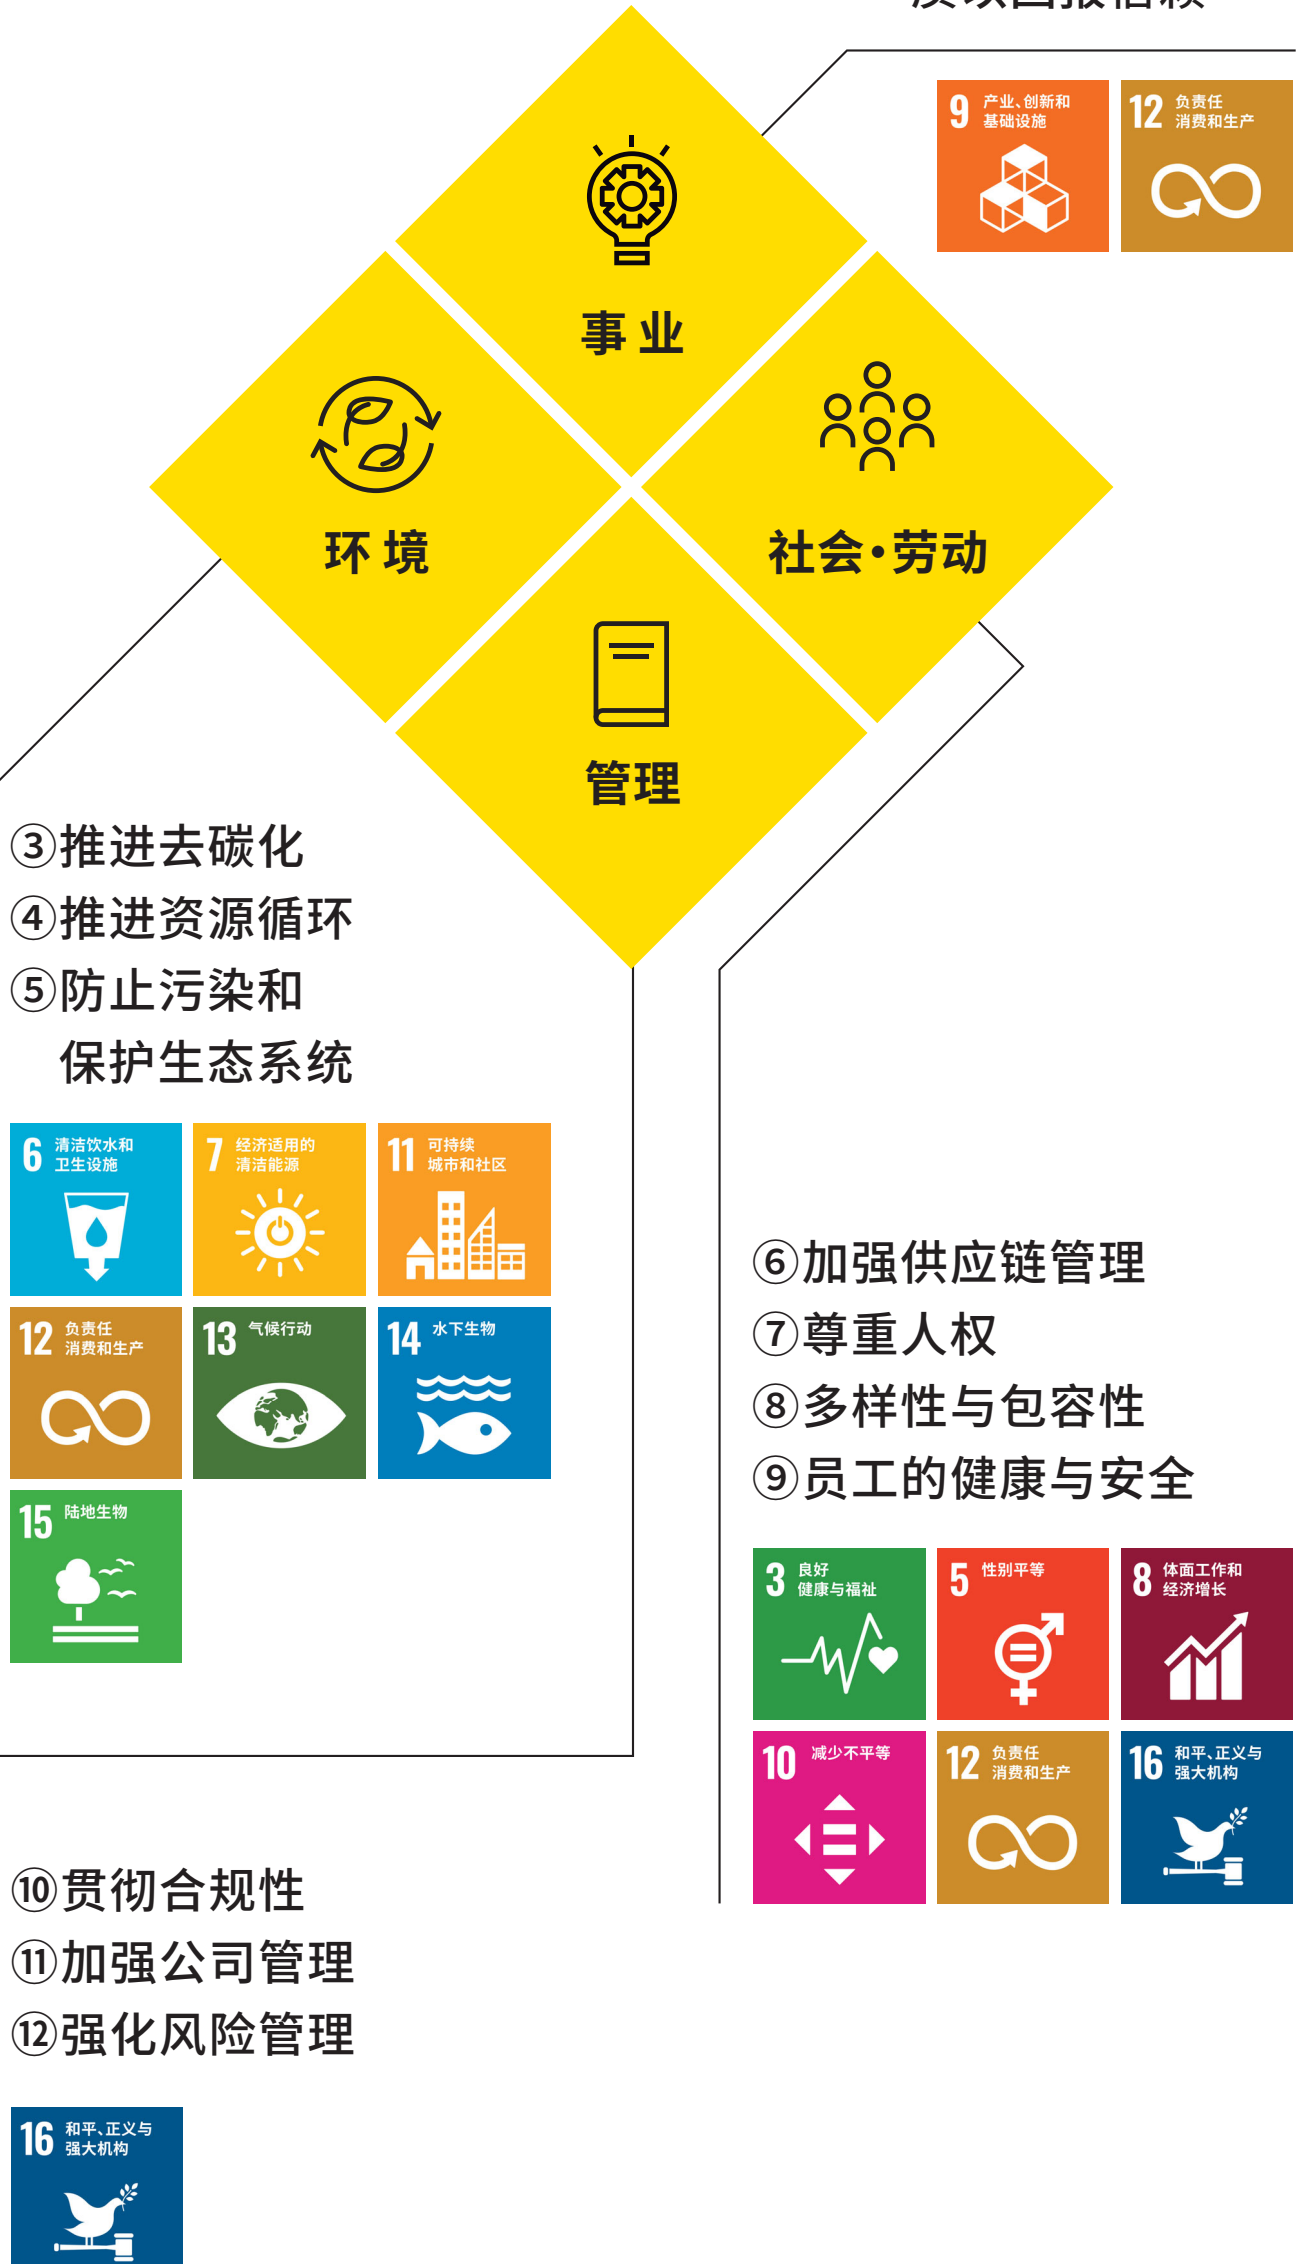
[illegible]

9 产业、创新和基础设施

12 负责任消费和生产

事业

环境

社会·劳动

管理

③推进去碳化
④推进资源循环
⑤防止污染和保护生态系统

6 清洁饮水和卫生设施

7 经济适用的清洁能源

11 可持续城市和社区

12 负责任消费和生产

13 气候行动

14 水下生物

15 陆地生物

⑥加强供应链管理
⑦尊重人权
⑧多样性与包容性
⑨员工的健康与安全

3 良好健康与福祉

5 性别平等

8 体面工作和经济增长

10 减少不平等

12 负责任消费和生产

16 和平、正义与强大机构

⑩贯彻合规性
⑪加强公司管理
⑫强化风险管理

16 和平、正义与强大机构